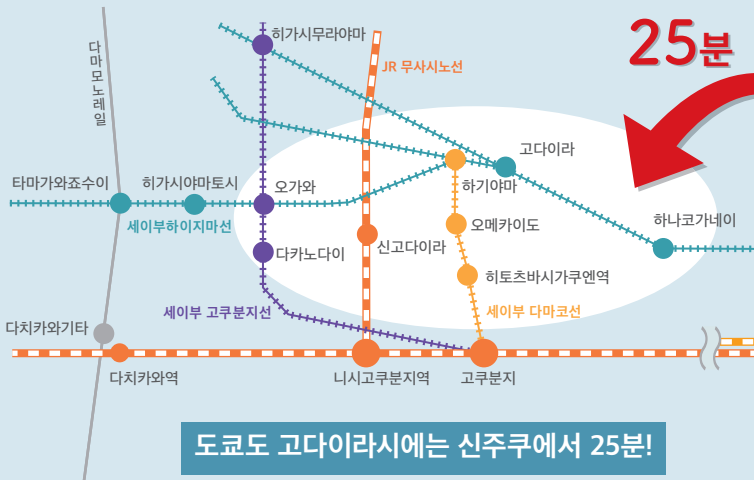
25분

다마모노레일

히가시무라야마

JR 무사시노선

고다이라

하기야마

타마가와죠수이

히가시야마토시

오가와

세이부하이지마선

오메카이도

하나코가네이

다카노다이

신고다이라

히토츠바시가쿠엔역

세이부 고쿠분지선

세이부 다마코선

다치카와기타

다치카와역

니시고쿠분지역

고쿠분지

도쿄도 고다이라시에는 신주쿠에서 25분!